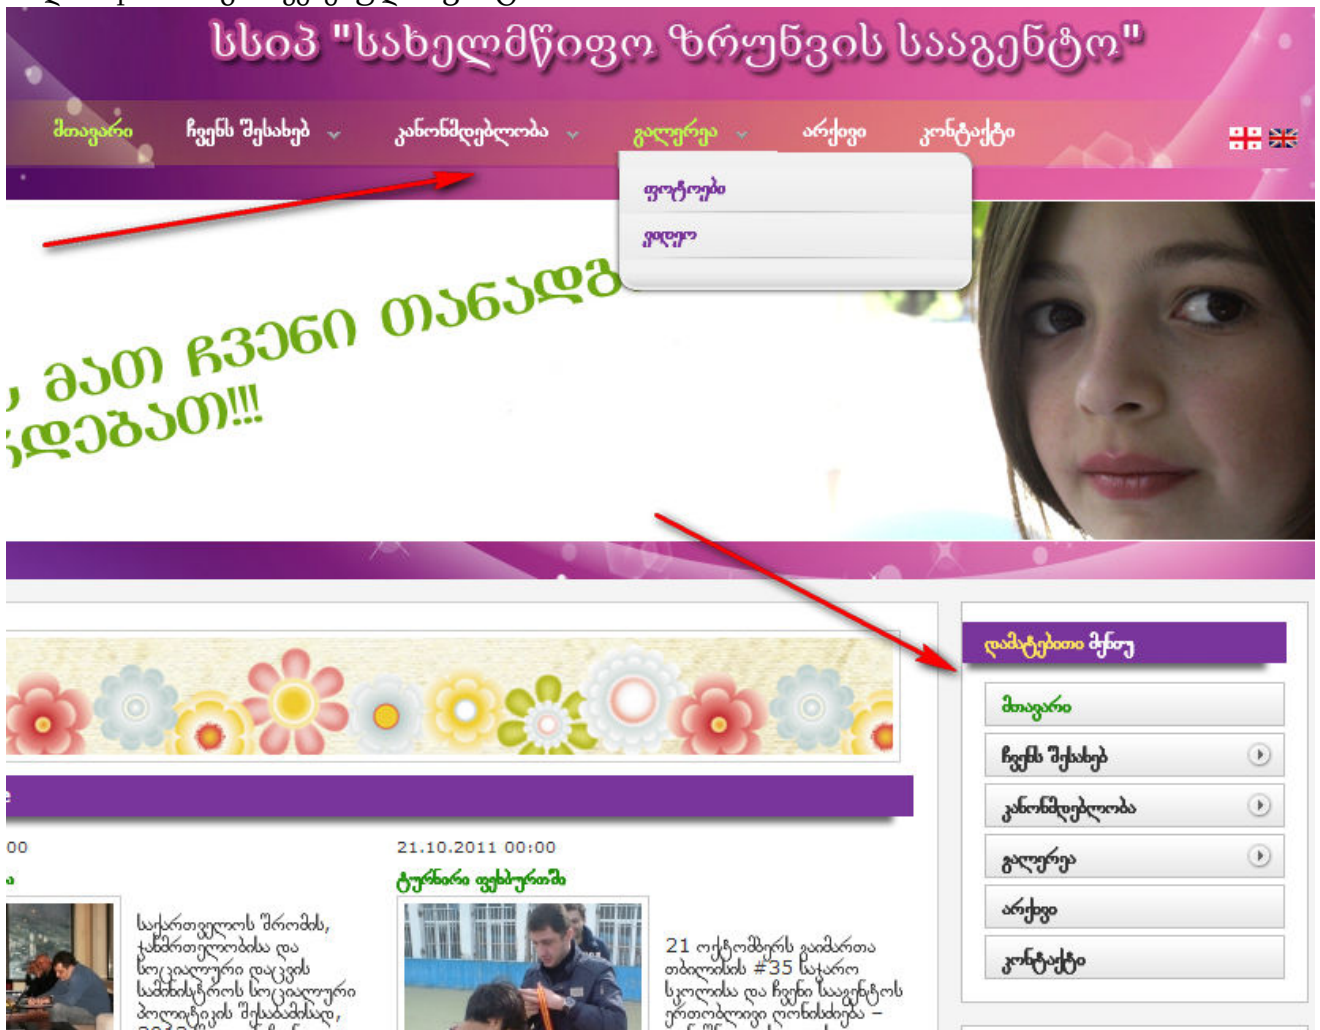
სსიპ "სახელმწიფო ზრუნვის სააგენტო"

მთავარი ჩვენს შესახებ კანონმდებლობა გალერეა არქივი კონტაქტი

ფოტოები
ვიდეო

, მათ ჩვენი თანადგ
ადგებათ!!!

დამატებითი მენიუ

მთავარი
ჩვენს შესახებ
კანონმდებლობა
გალერეა
არქივი
კონტაქტი

00

21.10.2011 00:00

ტურნირი ფეხბურთში

საქართველოს შრომის, ჯანმრთელობისა და სოციალური დაცვის სამინისტროს სოციალური პოლიტიკის შესაბამისად,

21 ოქტომბერს ვაიმართა თბილისის #35 საჯარო სკოლისა და ჩვენი სააგენტოს ერთობლივი ღონისძიება –